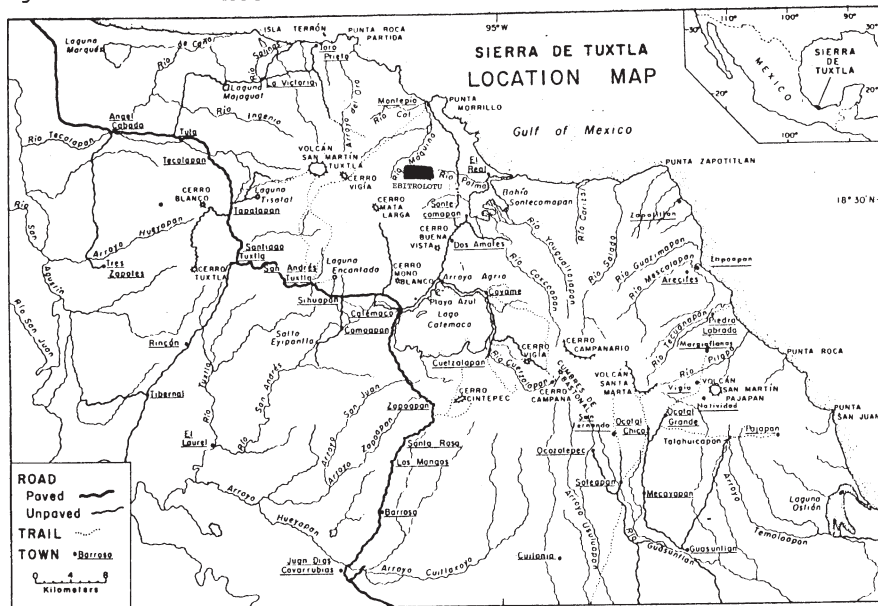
SIERRA DE TUXTLA
LOCATION MAP

95° W

110° 100° 90°
30°
20°
100°
MEXICO
SIERRA DE TUXTLA

ISLA TERRÓN
PUNTA ROCA PARTIDA
Laguna Marqués
Río de Cerro
Río Salado
Toro Prieto
Laguna Majaguat
La Victoria
Río Ingenio
Arroyo del Oro
Montepío
Río Col
PUNTA MORRILLO
Gulf of Mexico
Angel Cabada
Tula
Río Tecolapan
Tecolapan
VOLCÁN SAN MARTÍN TUXTLA
CERRO VIGÍA
Río Maquina
EBITROLOTU
El Real
Río Palma
Bahía Sontecomapan
PUNTA ZAPOTITLAN
18° 30' N
Laguna Tisalat
Tapalapan
CERRO BLANCO
CERRO MATA LARGA
Sontecomapan
Río Carizal
Zapotitlan
Arroyo Hueyapan
Santiago Tuxtla
San Andrés Tuxtla
Laguna Encantada
CERRO BUENA VISTA
Dos Amates
Río Yougualtalapan
Río Salado
Río Guarimapan
Tres Zapotes
CERRO TUXTLA
CERRO MONO BLANCO
Arroyo Agrio
Río Coxcoapan
Río Mescalapan
Arecites
Empapan
Río San Agustín
Río San Juan
Sihuapan
Playa Azul
Coyame
Catemaco
Lago Catemaco
Comapan
Salto Eyipantla
CERRO CAMPANARIO
Piedra Labrada
Rincón
Río Tuxtla
Río Tecuanapan
Margaritas
Río Pilgas
PUNTA ROCA
Tibernal
Río San Andrés
Arroyo San Juan
Zapapan
Cuetzalapan
Río Cuetzalapan
CERRO VIGÍA
CERRO CAMPANA
CUMBRES DE BASONAL
VOLCÁN SANTA MARTA
Vigía
VOLCÁN SAN MARTÍN PAJAPAN
Natividad
PUNTA SAN JUAN
El Laurel
Arroyo Zapapan
CERRO CINTEPEC
San Fernando
Ocotal Chico
Ocotal Grande
Pajapan
Santa Rosa
Los Mangos
Tatahuicapan
Ocozotepec
Soteapan
Arroyo Ubilapan
Mecayapan
Arroyo
Laguna Ostión
ROAD
Paved
Unpaved
TRAIL
TOWN • Barroso
Barroso
Arroyo Hueyapan
Temoloapan
Juan Dias Covarrubias
Arroyo Cuilapan
Cuilonia
Guasuntlan
Río Guasuntlan
0 4 8
Kilometers